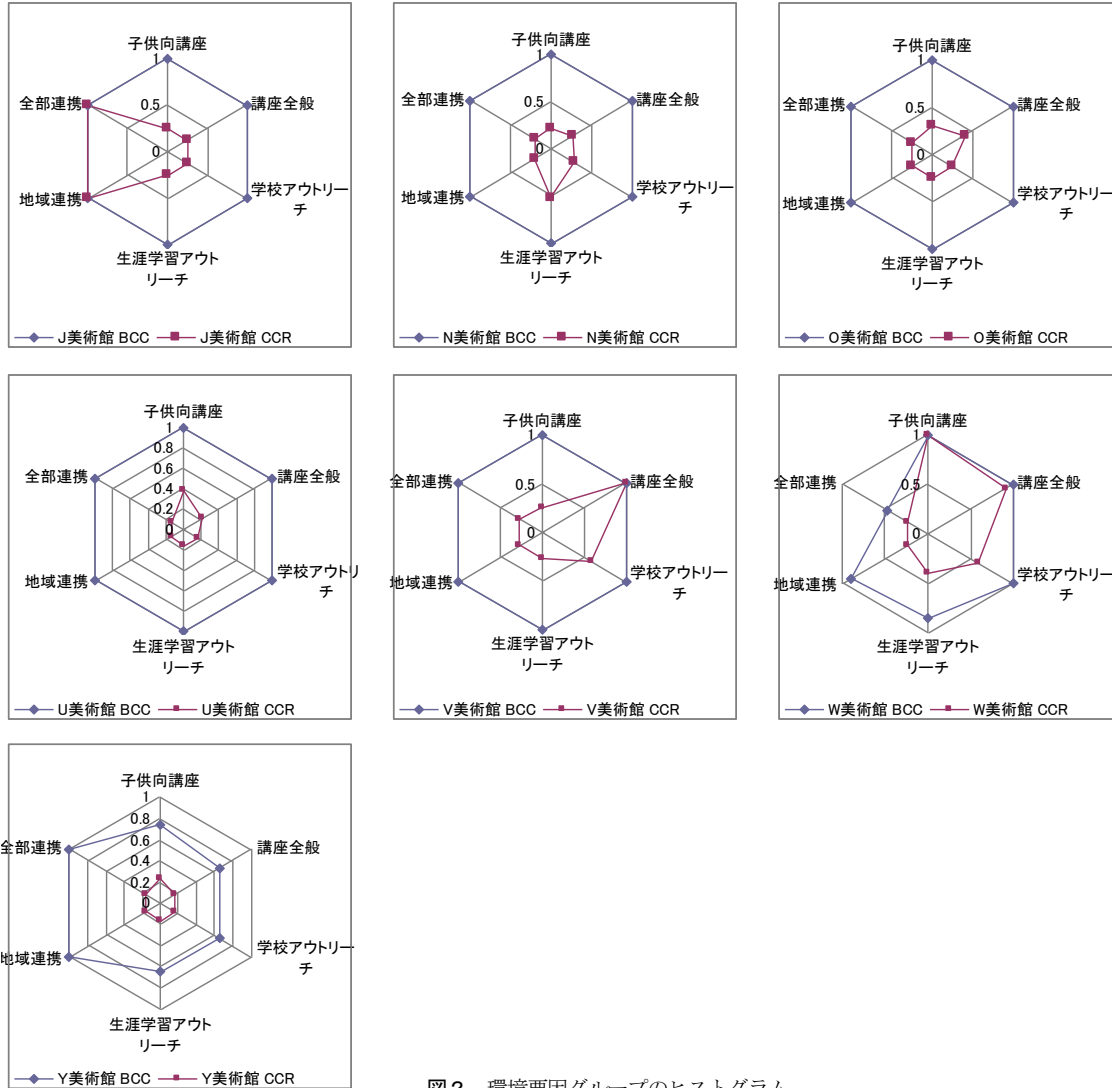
子供向講座
1
0.5
0
講座全般
学校アウトリーチ
生涯学習アウトリーチ
地域連携
全部連携
J美術館 BCC
J美術館 CCR

子供向講座
1
0.5
0
講座全般
学校アウトリーチ
生涯学習アウトリーチ
地域連携
全部連携
N美術館 BCC
N美術館 CCR

子供向講座
1
0.5
0
講座全般
学校アウトリーチ
生涯学習アウトリーチ
地域連携
全部連携
O美術館 BCC
O美術館 CCR

子供向講座
1
0.8
0.6
0.4
0.2
0
講座全般
学校アウトリチ
生涯学習アウトリーチ
地域連携
全部連携
U美術館 BCC
U美術館 CCR

子供向講座
1
0.5
0
講座全般
学校アウトリーチ
生涯学習アウトリーチ
地域連携
全部連携
V美術館 BCC
V美術館 CCR

子供向講座
1
0.5
0
講座全般
学校アウトリーチ
生涯学習アウトリーチ
地域連携
全部連携
W美術館 BCC
W美術館 CCR

子供向講座
1
0.8
0.6
0.4
0.2
0
講座全般
学校アウトリーチ
生涯学習アウトリーチ
地域連携
全部連携
Y美術館 BCC
Y美術館 CCR

図2 環境要因グループのヒストグラム